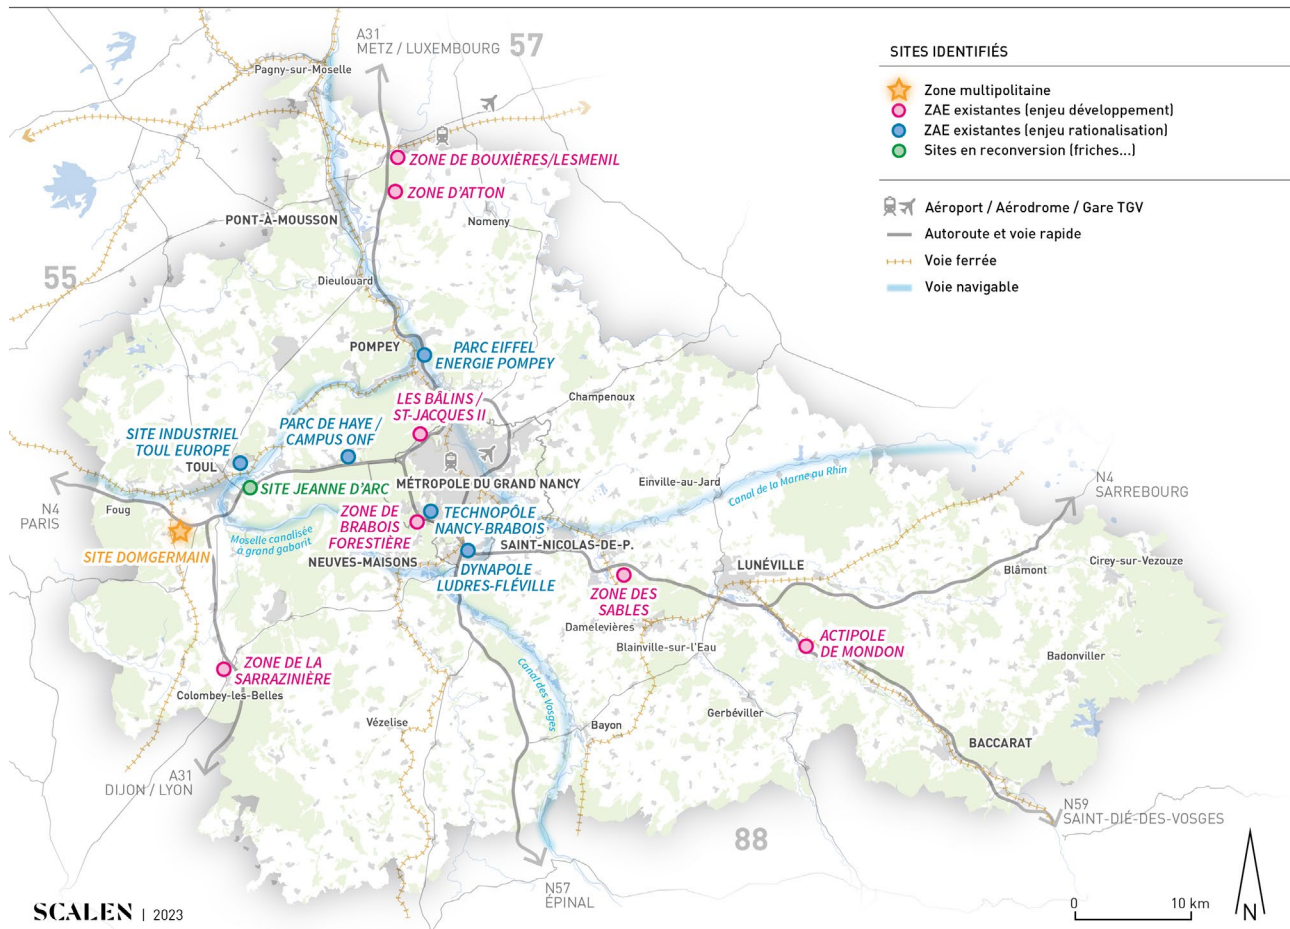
SITES IDENTIFIÉS

Zone multipolitaine
ZAE existantes (enjeu développement)
ZAE existantes (enjeu rationalisation)
Sites en reconversion (friches...)

Aéroport / Aérodrome / Gare TGV
Autoroute et voie rapide
Voie ferrée
Voie navigable

A31
METZ / LUXEMBOURG
57
Pagny-sur-Moselle
ZONE DE BOUXIÈRES/LESMENIL
ZONE D'ATTON
PONT-À-MOUSSON
Nomeny
55
Dieulouard
POMPEY
PARC EIFFEL ENERGIE POMPEY
LES BÂLINS / ST-JACQUES II
Champenoux
SITE INDUSTRIEL TOUL EUROPE
PARC DE HAYE / CAMPUS ONF
TOUL
SITE JEANNE D'ARC
MÉTROPOLE DU GRAND NANCY
Einville-au-Jard
Canal de la Marne au Rhin
N4
SARREBOURG
N4
PARIS
Foug
ZONE DE BRABOIS FORESTIÈRE
TECHNOPÔLE NANCY-BRABOIS
Moselle canalisée à grand gabarit
SITE DOMGERMAIN
SAINT-NICOLAS-DE-P.
NEUVES-MAISONS
DYNAPOLE LUDRES-FLÉVILLE
LUNÉVILLE
Blâmont
Cirey-sur-Vezouze
ZONE DES SABLES
Damelevières
Blainville-sur-l'Eau
ACTIPOLE DE MONDON
Badonviller
ZONE DE LA SARRAZINIÈRE
Colombey-les-Belles
Canal des Vosges
Vézelise
Bayon
Gerbéviller
BACCARAT
A31
DIJON / LYON
N59
SAINT-DIÉ-DES-VOSGES
88
N57
ÉPINAL
SCALEN | 2023
0
10 km
N